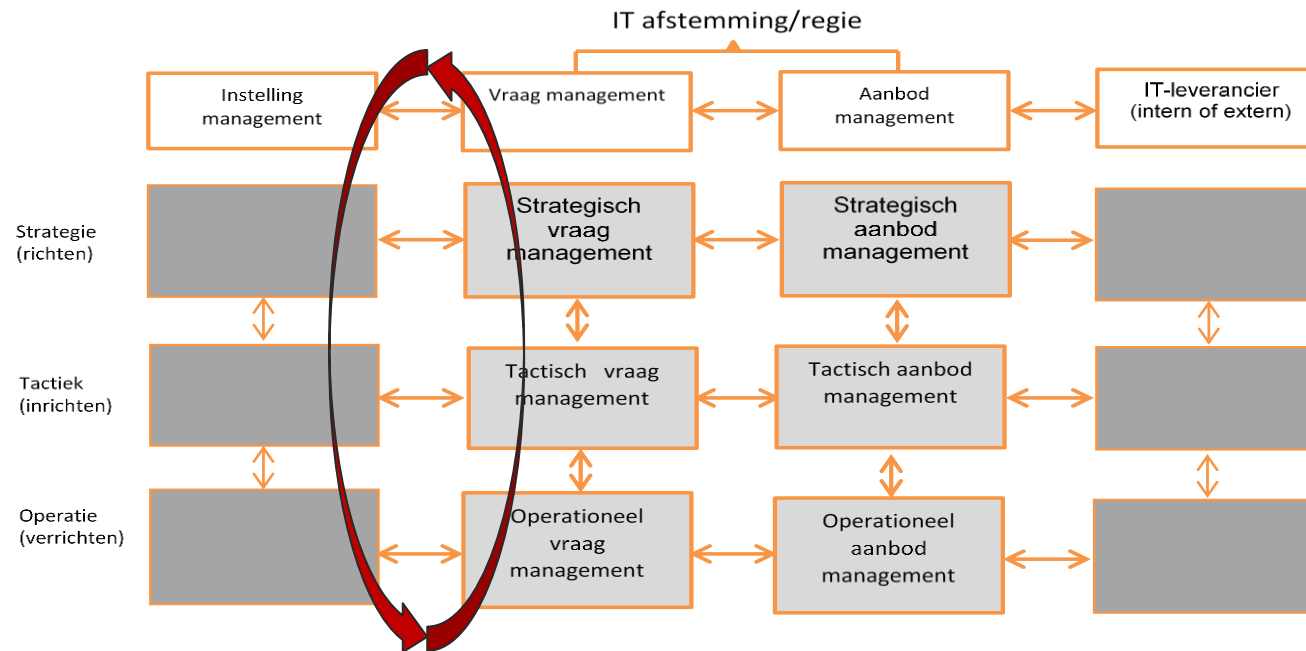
IT afstemming/regie

Instelling management

Vraag management

Aanbod management

IT-leverancier (intern of extern)

Strategie (richten)

Strategisch vraag management

Strategisch aanbod management

Tactiek (inrichten)

Tactisch vraag management

Tactisch aanbod management

Operatie (verrichten)

Operationeel vraag management

Operationeel aanbod management